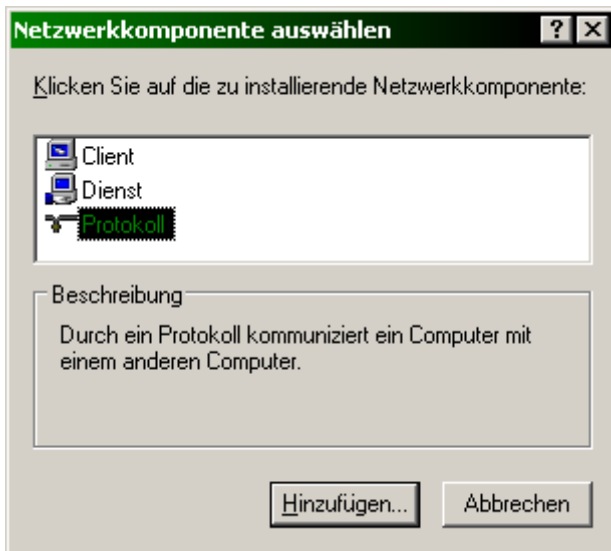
Netzwerkkomponente auswählen

?

X

Klicken Sie auf die zu installierende Netzwerkkomponente:

Client
Dienst
Protokoll

Beschreibung

Durch ein Protokoll kommuniziert ein Computer mit einem anderen Computer.

Hinzufügen...

Abbrechen